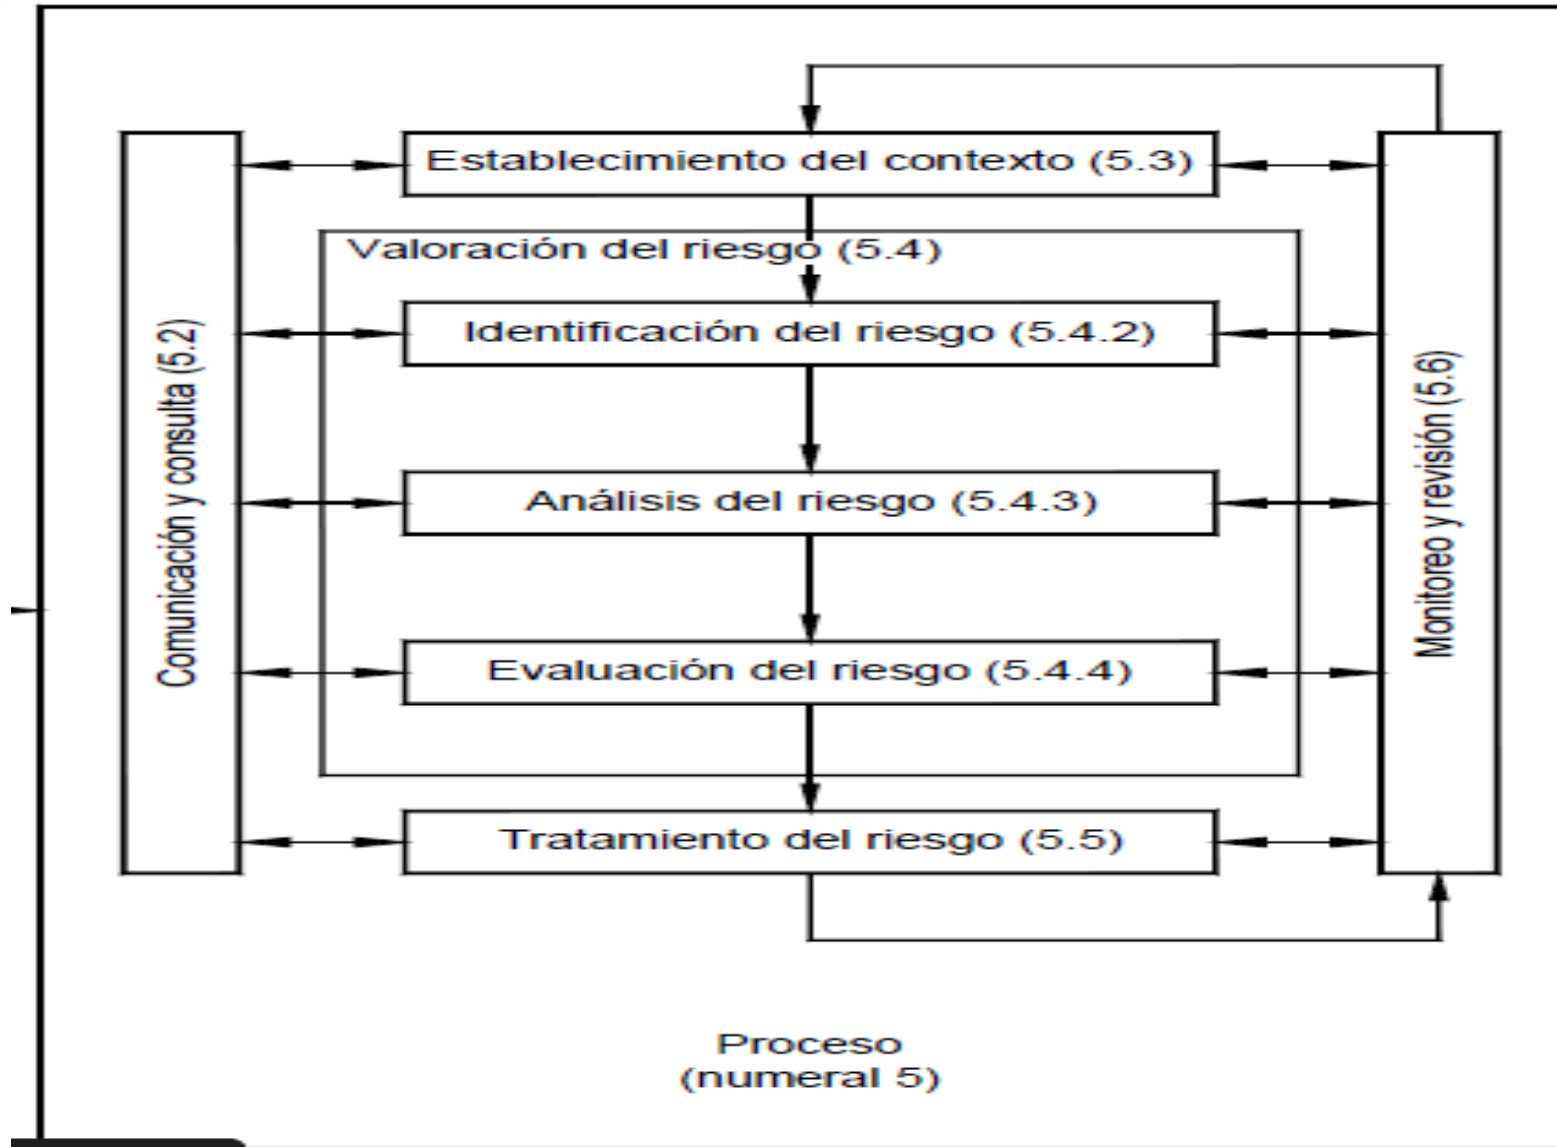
Comunicación y consulta (5.2)

Establecimiento del contexto (5.3)

Valoración del riesgo (5.4)

Identificación del riesgo (5.4.2)

Análisis del riesgo (5.4.3)

Evaluación del riesgo (5.4.4)

Tratamiento del riesgo (5.5)

Monitoreo y revisión (5.6)

Proceso
(numeral 5)